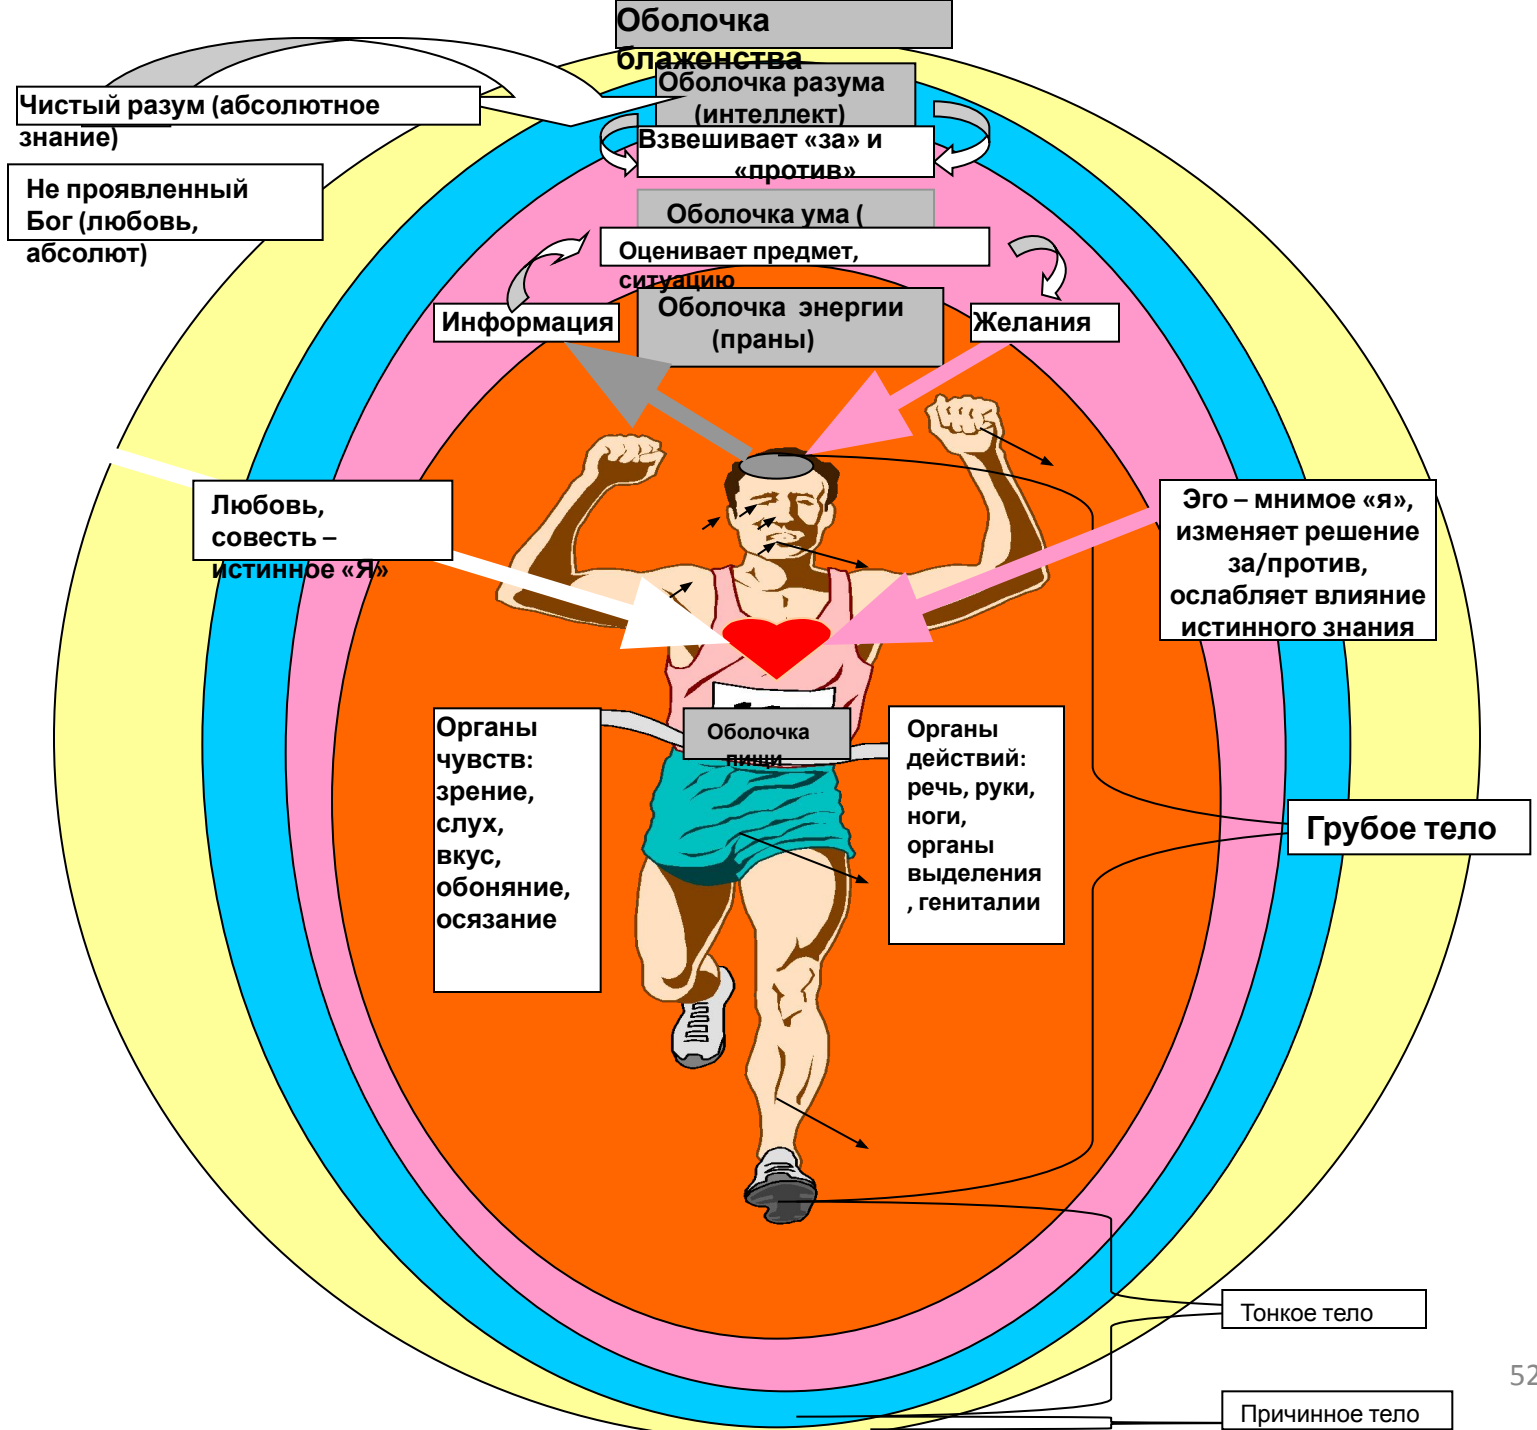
Оболочка блаженства

Чистый разум (абсолютное знание)

Оболочка разума (интеллект)

Взвешивает «за» и «против»

Не проявленный Бог (любовь, абсолют)

Оболочка ума (

Оценивает предмет, ситуацию

Информация

Оболочка энергии (праны)

Желания

Эго – мнимое «я», изменяет решение за/против, ослабляет влияние истинного знания

Любовь, совесть – истинное «Я»

Органы чувств: зрение, слух, вкус, обоняние, осязание

Оболочка пищи

Органы действий: речь, руки, ноги, органы выделения , гениталии

Грубое тело

Тонкое тело

Причинное тело

52